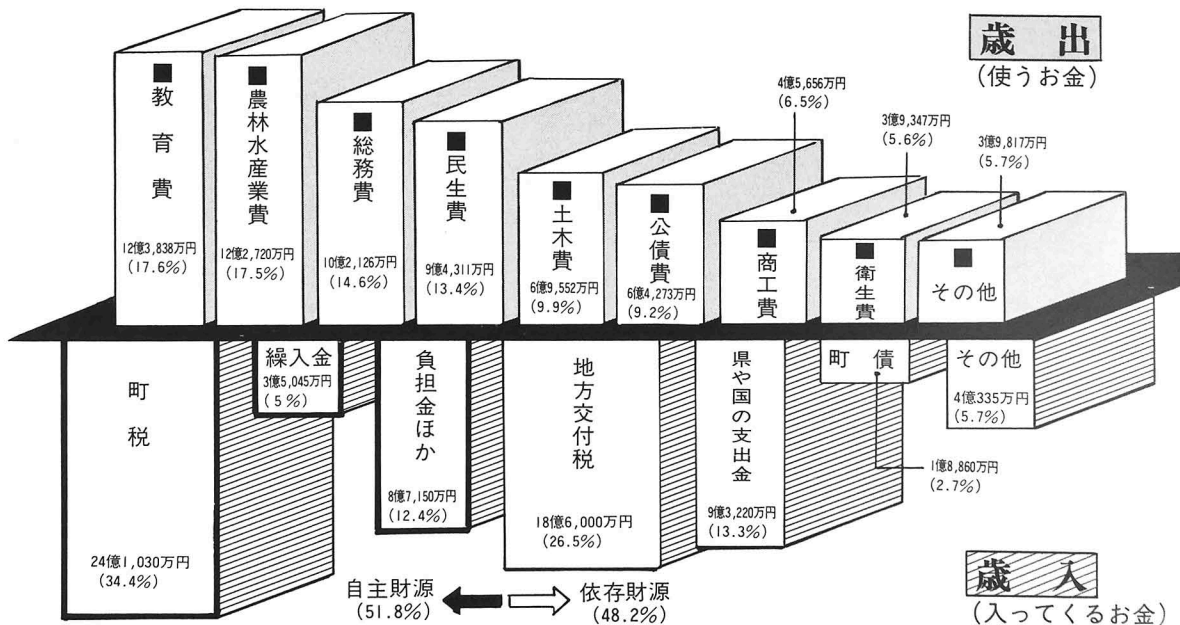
歳出
(使うお金)

■教育費
12億3,838万円
(17.6%)

■農林水産業費
12億2,720万円
(17.5%)

■総務費
10億2,126万円
(14.6%)

■民生費
9億4,311万円
(13.4%)

■土木費
6億9,552万円
(9.9%)

■公債費
6億4,273万円
(9.2%)

■商工費
4億5,656万円
(6.5%)

■衛生費
3億9,347万円
(5.6%)

■その他
3億9,817万円
(5.7%)

町税
24億1,030万円
(34.4%)

繰入金
3億5,045万円
(5%)

負担金ほか
8億7,150万円
(12.4%)

地方交付税
18億6,000万円
(26.5%)

県や国の支出金
9億3,220万円
(13.3%)

町債
1億8,860万円
(2.7%)

その他
4億335万円
(5.7%)

自主財源
(51.8%)

依存財源
(48.2%)

歳入
(入ってくるお金)